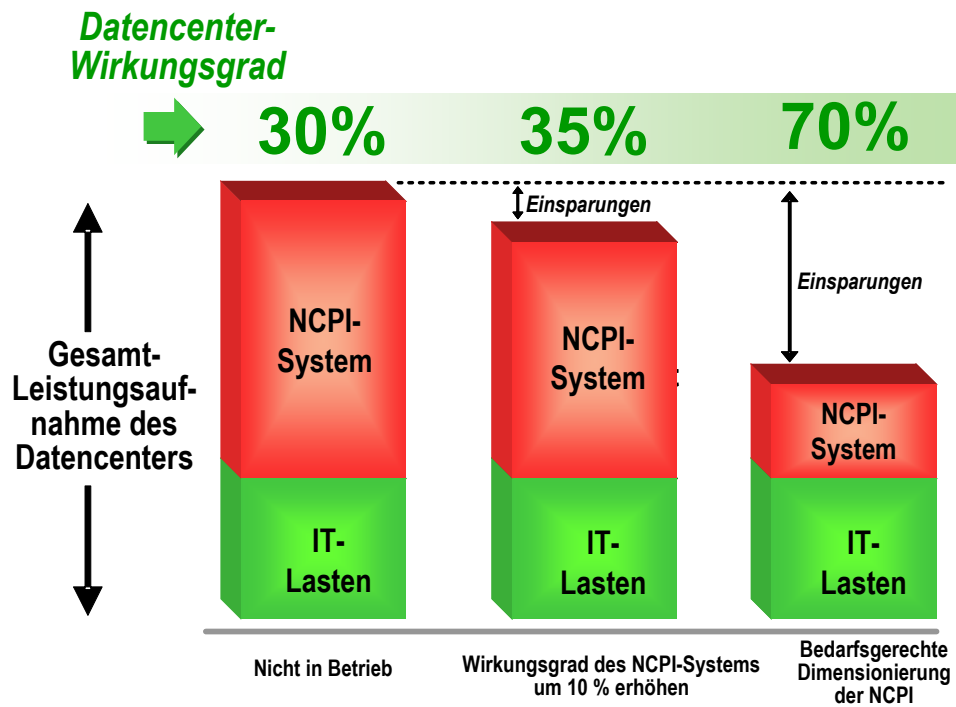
Datencenter-Wirkungsgrad

30%

35%

70%

Gesamt-Leistungsaufnahme des Datencenters

NCPI-System

IT-Lasten

Einsparungen

NCPI-System

IT-Lasten

Einsparungen

NCPI-System

IT-Lasten

Nicht in Betrieb

Wirkungsgrad des NCPI-Systems um 10 % erhöhen

Bedarfsgerechte Dimensionierung der NCPI